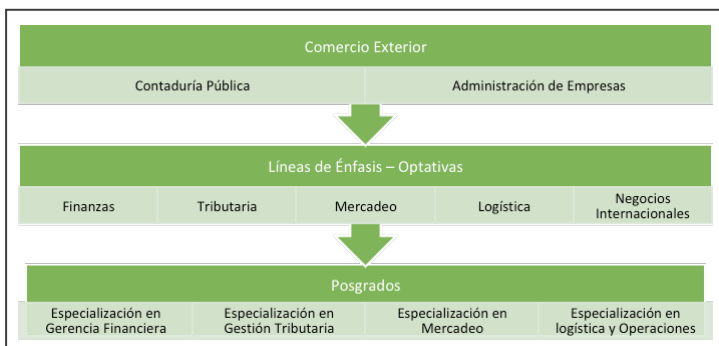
Comercio Exterior

| Contaduría Pública | Administración de Empresas |
|---|---|

Líneas de Énfasis – Optativas

| Finanzas | Tributaria | Mercadeo | Logística | Negocios Internacionales |
|---|---|---|---|---|

Posgrados

| Especialización en Gerencia Financiera | Especialización en Gestión Tributaria | Especialización en Mercadeo | Especialización en logística y Operaciones |
|---|---|---|---|